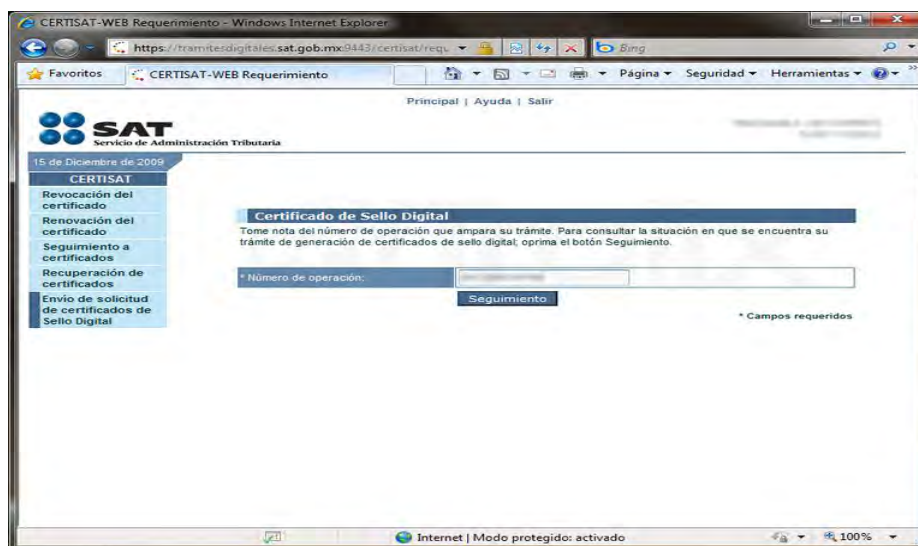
CERTISAT-WEB Requerimiento - Windows Internet Explorer

https://tramitesdigitales.sat.gob.mx:9443/certisat/requ

Bing

Favoritos

CERTISAT-WEB Requerimiento

Página ▾ Seguridad ▾ Herramientas ▾

Principal | Ayuda | Salir

SAT
Servicio de Administración Tributaria

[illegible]

15 de Diciembre de 2009

CERTISAT

Revocación del certificado

Renovación del certificado

Seguimiento a certificados

Recuperación de certificados

Envío de solicitud de certificados de Sello Digital

Certificado de Sello Digital

Tome nota del número de operación que ampara su trámite. Para consultar la situación en que se encuentra su trámite de generación de certificados de sello digital; oprima el botón Seguimiento.

* Número de operación: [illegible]

Seguimiento

* Campos requeridos

Internet | Modo protegido: activado

100%